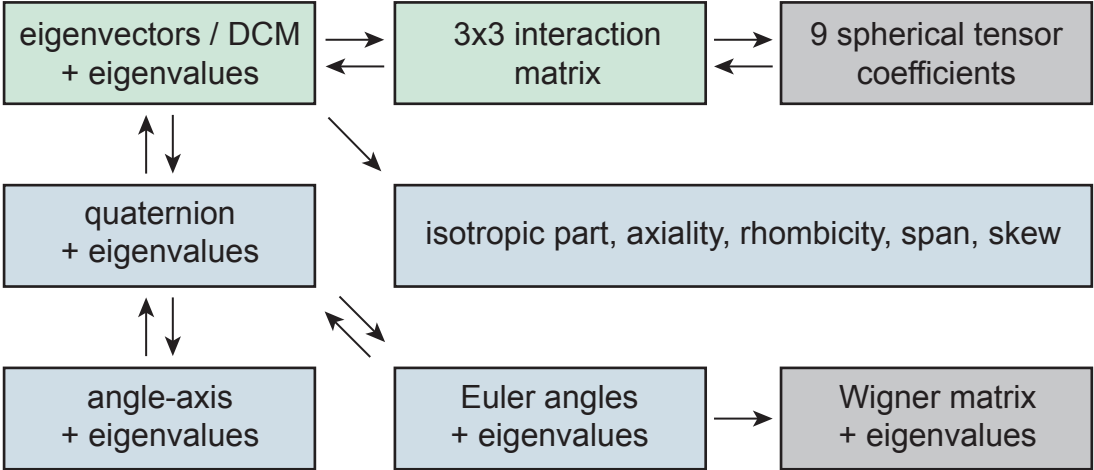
eigenvectors / DCM + eigenvalues

3x3 interaction matrix

9 spherical tensor coefficients

quaternion + eigenvalues

isotropic part, axiality, rhombicity, span, skew

angle-axis + eigenvalues

Euler angles + eigenvalues

Wigner matrix + eigenvalues